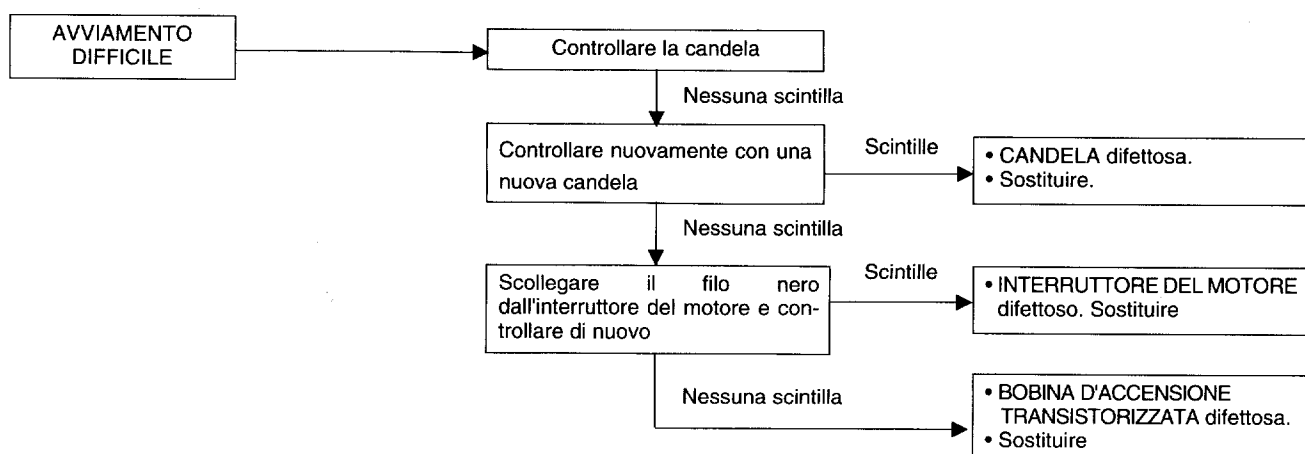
AVVIAMENTO DIFFICILE

Controllare la candela

Nessuna scintilla

Controllare nuovamente con una nuova candela

Scintille

• CANDELA difettosa.
• Sostituire.

Nessuna scintilla

Scollegare il filo nero dall'interruttore del motore e controllare di nuovo

Scintille

• INTERRUTTORE DEL MOTORE difettoso. Sostituire

Nessuna scintilla

• BOBINA D'ACCENSIONE TRANSISTORIZZATA difettosa.
• Sostituire